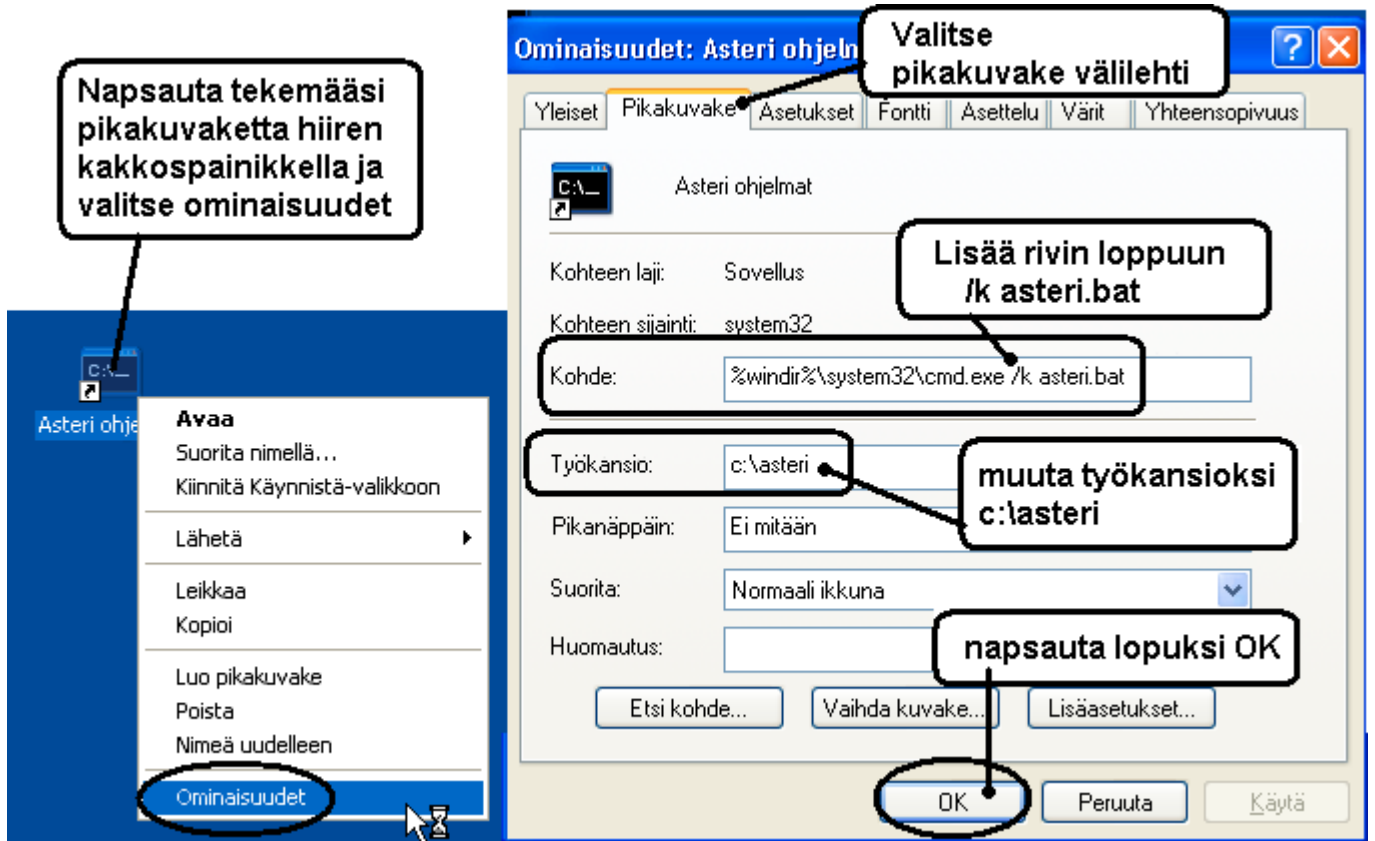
Napsauta tekemääsi pikakuvaketta hiiren kakkospainikkella ja valitse ominaisuudet

C:\_

Asteri ohje

Avaa
Suorita nimellä...
Kiinnitä Käynnistä-valikkoon

Lähetä

Leikkaa
Kopioi

Luo pikakuvake
Poista
Nimeä uudelleen

Ominaisuudet

Ominaisuudet: Asteri ohjelm

Valitse pikakuvake välilehti

?

Yleiset | Pikakuvake | Asetukset | Fontti | Asettelu | Värit | Yhteensopivuus

C:\_

Asteri ohjelmat

Lisää rivin loppuun /k asteri.bat

Kohteen laji: Sovellus

Kohteen sijainti: system32

Kohde: %windir%\system32\cmd.exe /k asteri.bat

Työkansio: c:\asteri

muuta työkansioksi c:\asteri

Pikanäppäin: Ei mitään

Suorita: Normaali ikkuna

Huomautus:

napsauta lopuksi OK

Etsi kohde... | Vaihda kuvake... | Lisäasetukset...

OK | Peruuta | Käytä